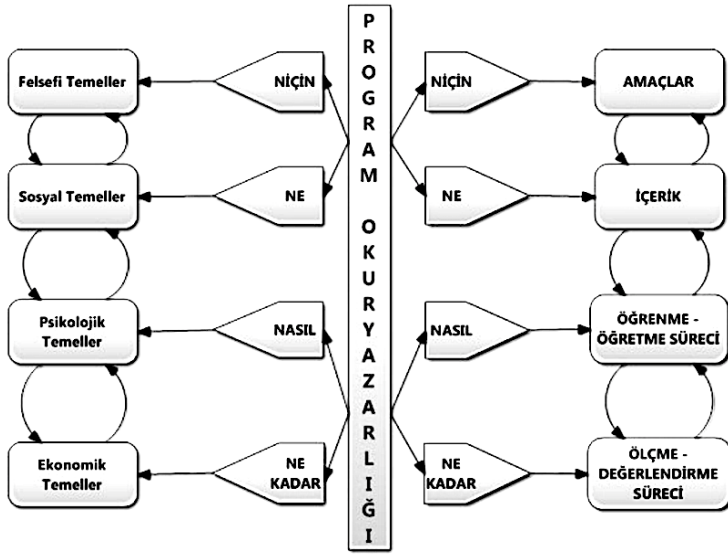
PROGRAM OKURYAZARLIĞI

Felsefi Temeller

NİÇİN

Sosyal Temeller

NE

Psikolojik Temeller

NASIL

Ekonomik Temeller

NE KADAR

NİÇİN

AMAÇLAR

NE

İÇERİK

NASIL

ÖĞRENME - ÖĞRETME SÜRECİ

NE KADAR

ÖLÇME - DEĞERLENDİRME SÜRECİ